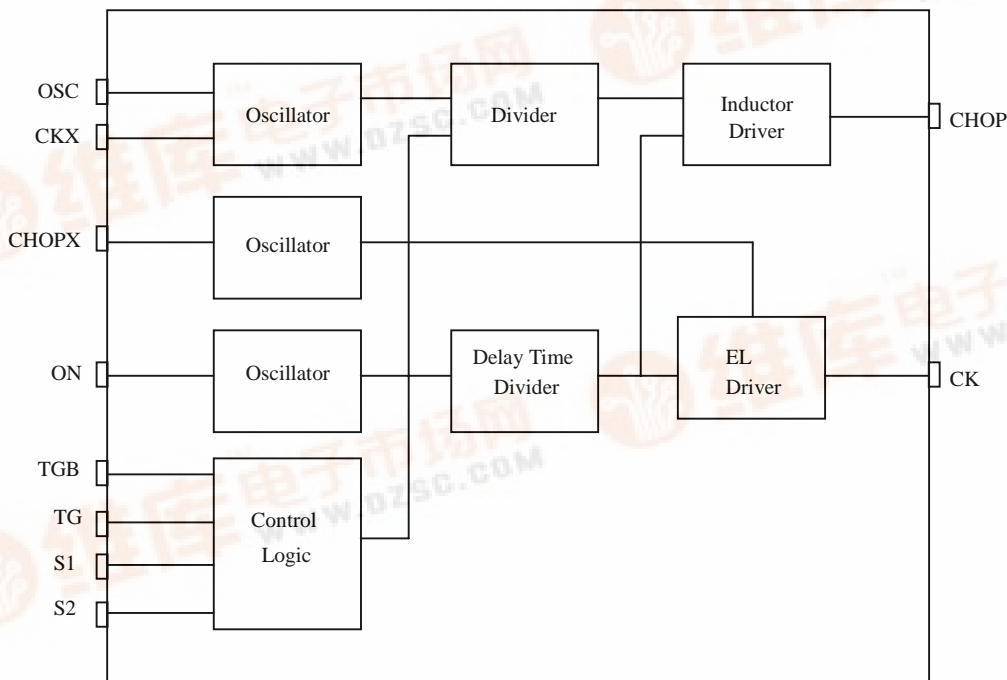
OSC
CKX
CHOPX
ON
TGB
TG
S1
S2
Oscillator
Oscillator
Oscillator
Control Logic
Divider
Delay Time Divider
Inductor Driver
EL Driver
CHOP
CK
维库电子市场网
www.dzsc.com
维库电子市场网
www.dzsc.com
维库电子
www